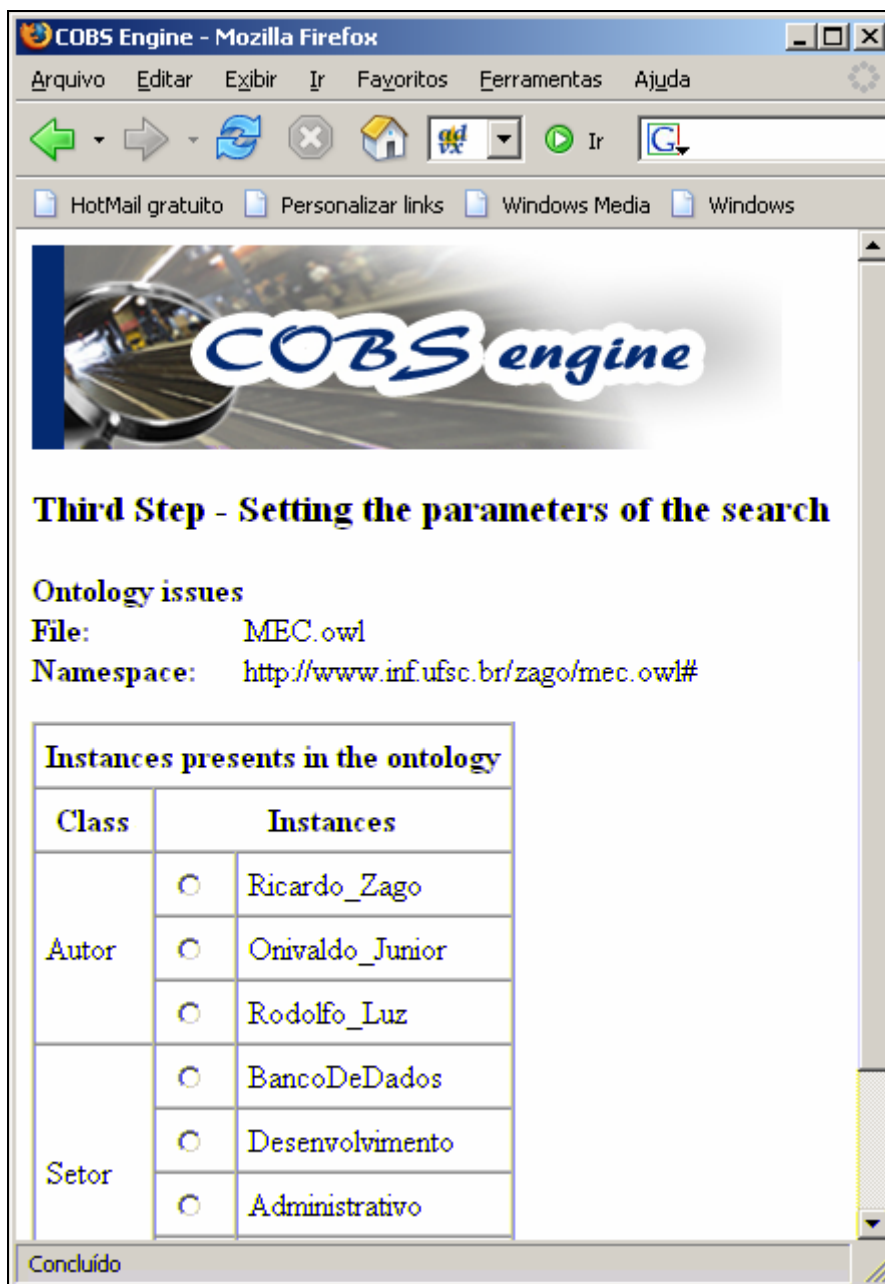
COBS Engine - Mozilla Firefox

Arquivo Editar Exibir Ir Favoritos Ferramentas Ajuda

Ir

HotMail gratuito Personalizar links Windows Media Windows

COBS engine

Third Step - Setting the parameters of the search

Ontology issues
File: MEC.owl
Namespace: http://www.inf.ufsc.br/zago/mec.owl#

| Instances presents in the ontology | | |
|---|---|---|
| Class | Instances | |
| Autor | ○ | Ricardo_Zago |
| | ○ | Onivaldo_Junior |
| | ○ | Rodolfo_Luz |
| Setor | ○ | BancoDeDados |
| | ○ | Desenvolvimento |
| | ○ | Administrativo |

Concluído